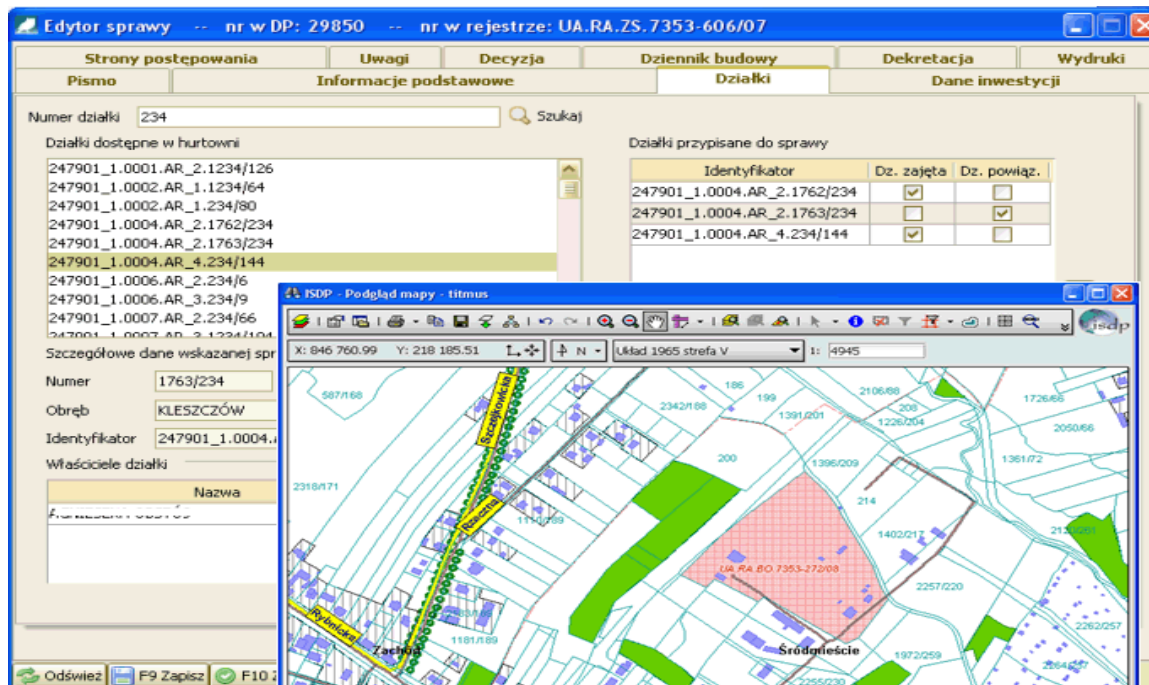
Edytor sprawy -- nr w DP: 29850 -- nr w rejestrze: UA.RA.ZS.7353-606/07

Strony postępowania | Uwagi | Decyzja | Dziennik budowy | Dekretacja | Wydruki
Pismo | Informacje podstawowe | Działki | Dane inwestycji

Numer działki 234 Szukaj

Działki dostępne w hurtowni
247901_1.0001.AR_2.1234/126
247901_1.0002.AR_1.1234/64
247901_1.0002.AR_1.234/80
247901_1.0004.AR_2.1762/234
247901_1.0004.AR_2.1763/234
247901_1.0004.AR_4.234/144
247901_1.0006.AR_2.234/6
247901_1.0006.AR_3.234/9
247901_1.0007.AR_2.234/66
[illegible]

Działki przypisane do sprawy

| Identyfikator | Dz. zajęta | Dz. powiąz. |
|---|---|---|
| 247901_1.0004.AR_2.1762/234 | ☑ | ☐ |
| 247901_1.0004.AR_2.1763/234 | ☐ | ☑ |
| 247901_1.0004.AR_4.234/144 | ☑ | ☐ |

Szczegółowe dane wskazanej spr
Numer 1763/234
Obręb KLESZCZÓW
Identyfikator 247901_1.0004.
Właściciele działki
Nazwa
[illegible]

ISDP - Podgląd mapy - titmus
X: 846 760.99 Y: 218 185.51 N Układ 1965 strefa V 1: 4945

587/168 186 199 2106/88 1391/201 208 1726/66 2342/188 1226/204 Szczekociński 2050/66 200 1396/209 1361/72 2318/171 214 Rzeczna 111/189 1402/217 UA.RA.BO.7353-272/08 2257/220 2262/257 Rybnicka 1181/189 Zachód Śródmieście 1972/259 2255/230

Odśwież F9 Zapisz F10 Z